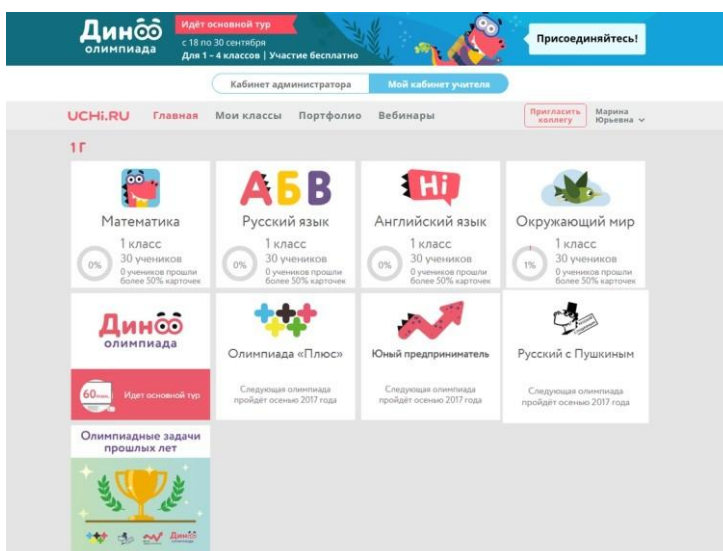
Диноо олимпиада
Идёт основной тур
с 18 по 30 сентября
Для 1 – 4 классов | Участие бесплатно
Присоединяйтесь!

Кабинет администратора | Мой кабинет учителя

UCHi.RU Главная Мои классы Портфолио Вебинары Пригласить коллегу Марина Юрьевна

1 Г

Математика
1 класс
30 учеников
0%
0 учеников прошли более 50% карточек

АБВ
Русский язык
1 класс
30 учеников
0%
0 учеников прошли более 50% карточек

Hi
Английский язык
1 класс
30 учеников
0%
0 учеников прошли более 50% карточек

Окружающий мир
1 класс
30 учеников
1%
0 учеников прошли более 50% карточек

Диноо олимпиада
60 учен.
Идет основной тур

Олимпиада «Плюс»
Следующая олимпиада пройдёт осенью 2017 года

Юный предприниматель
Следующая олимпиада пройдёт осенью 2017 года

Русский с Пушкиным
Следующая олимпиада пройдёт осенью 2017 года

Олимпиадные задачи прошлых лет
Диноо